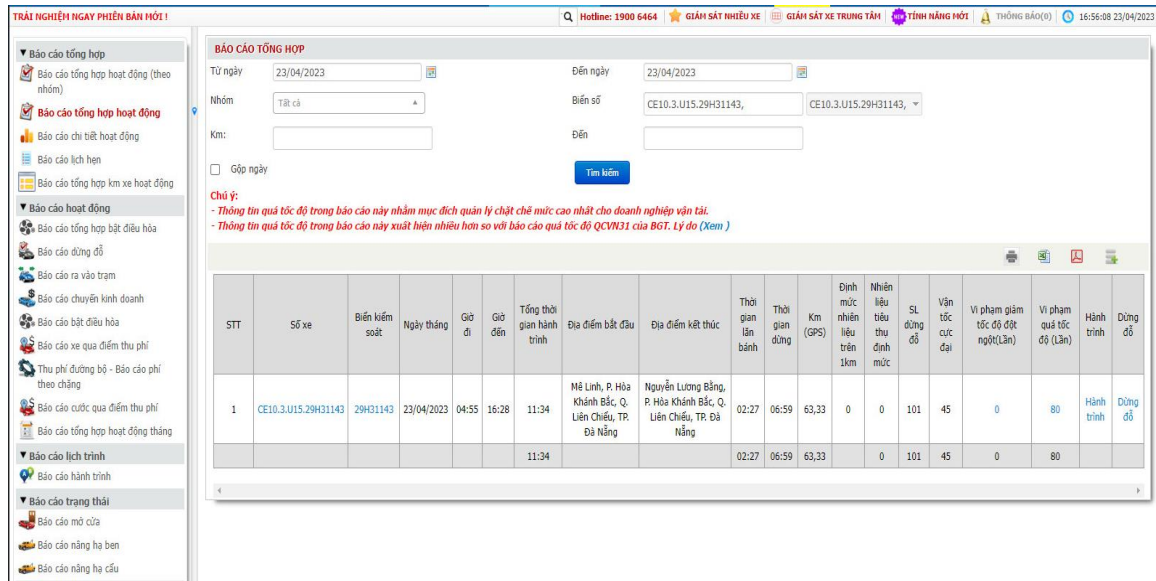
TRẢI NGHIỆM NGAY PHIÊN BẢN MỚI !

Hotline: 1900 6464 | GIÁM SÁT NHIỀU XE | GIÁM SÁT XE TRUNG TÂM | NEW TÍNH NĂNG MỚI | THÔNG BÁO(0) | 16:56:08 23/04/2023

▼ Báo cáo tổng hợp
Báo cáo tổng hợp hoạt động (theo nhóm)
Báo cáo tổng hợp hoạt động
Báo cáo chi tiết hoạt động
Báo cáo lịch hẹn
Báo cáo tổng hợp km xe hoạt động
▼ Báo cáo hoạt động
Báo cáo tổng hợp bật điều hòa
Báo cáo dừng đỗ
Báo cáo ra vào trạm
Báo cáo chuyến kinh doanh
Báo cáo bật điều hòa
Báo cáo xe qua điểm thu phí
Thu phí đường bộ - Báo cáo phí theo chặng
Báo cáo cước qua điểm thu phí
Báo cáo tổng hợp hoạt động tháng
▼ Báo cáo lịch trình
Báo cáo hành trình
▼ Báo cáo trạng thái
Báo cáo mở cửa
Báo cáo nâng hạ ben
Báo cáo nâng hạ cẩu

BÁO CÁO TỔNG HỢP

Từ ngày 23/04/2023
Đến ngày 23/04/2023
Nhóm Tất cả
Biển số CE10.3.U15.29H31143, CE10.3.U15.29H31143,
Km:
Đến
Gộp ngày
Tìm kiếm

Chú ý:
- Thông tin quá tốc độ trong báo cáo này nhằm mục đích quản lý chặt chẽ mức cao nhất cho doanh nghiệp vận tải.
- Thông tin quá tốc độ trong báo cáo này xuất hiện nhiều hơn so với báo cáo quá tốc độ QCVN31 của BGT. Lý do (Xem)

| STT | Số xe | Biển kiểm soát | Ngày tháng | Giờ đi | Giờ đến | Tổng thời gian hành trình | Địa điểm bắt đầu | Địa điểm kết thúc | Thời gian lăn bánh | Thời gian dừng | Km (GPS) | Định mức nhiên liệu trên 1km | Nhiên liệu tiêu thụ định mức | SL dừng đỗ | Vận tốc cực đại | Vi phạm giảm tốc độ đột ngột(Lần) | Vi phạm quá tốc độ (Lần) | Hành trình | Dừng đỗ |
|---|---|---|---|---|---|---|---|---|---|---|---|---|---|---|---|---|---|---|---|
| 1 | CE10.3.U15.29H31143 | 29H31143 | 23/04/2023 | 04:55 | 16:28 | 11:34 | Mê Linh, P. Hòa Khánh Bắc, Q. Liên Chiểu, TP. Đà Nẵng | Nguyễn Lương Bằng, P. Hòa Khánh Bắc, Q. Liên Chiểu, TP. Đà Nẵng | 02:27 | 06:59 | 63,33 | 0 | 0 | 101 | 45 | 0 | 80 | Hành trình | Dừng đỗ |
| | | | | | | 11:34 | | | 02:27 | 06:59 | 63,33 | | 0 | 101 | 45 | 0 | 80 | | |